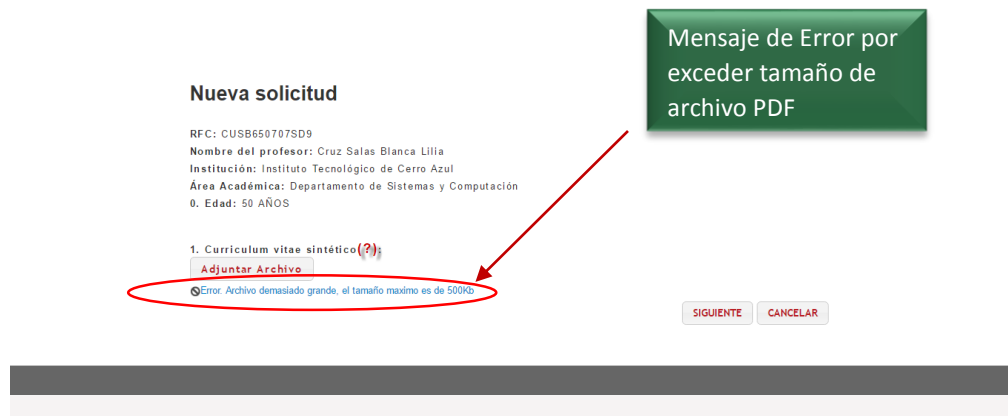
Mensaje de Error por exceder tamaño de archivo PDF

Nueva solicitud

RFC: CUSB650707SD9
Nombre del profesor: Cruz Salas Blanca Lilia
Institución: Instituto Tecnológico de Cerro Azul
Área Académica: Departamento de Sistemas y Computación
0. Edad: 50 AÑOS

1. Curriculum vitae sintético(?):
Adjuntar Archivo
Error. Archivo demasiado grande, el tamaño maximo es de 500Kb

SIGUIENTE CANCELAR